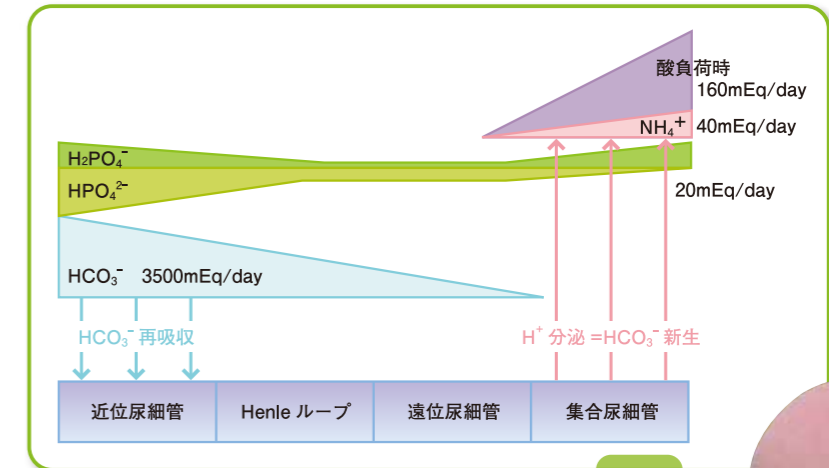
酸負荷時
160mEq/day

$NH_4^+$ 40mEq/day

$H_2PO_4^-$

$HPO_4^{2-}$

20mEq/day

$HCO_3^-$ 3500mEq/day

$HCO_3^-$ 再吸収

$H^+$ 分泌 =$HCO_3^-$ 新生

| 近位尿細管 | Henle ループ | 遠位尿細管 | 集合尿細管 |
|---|---|---|---|